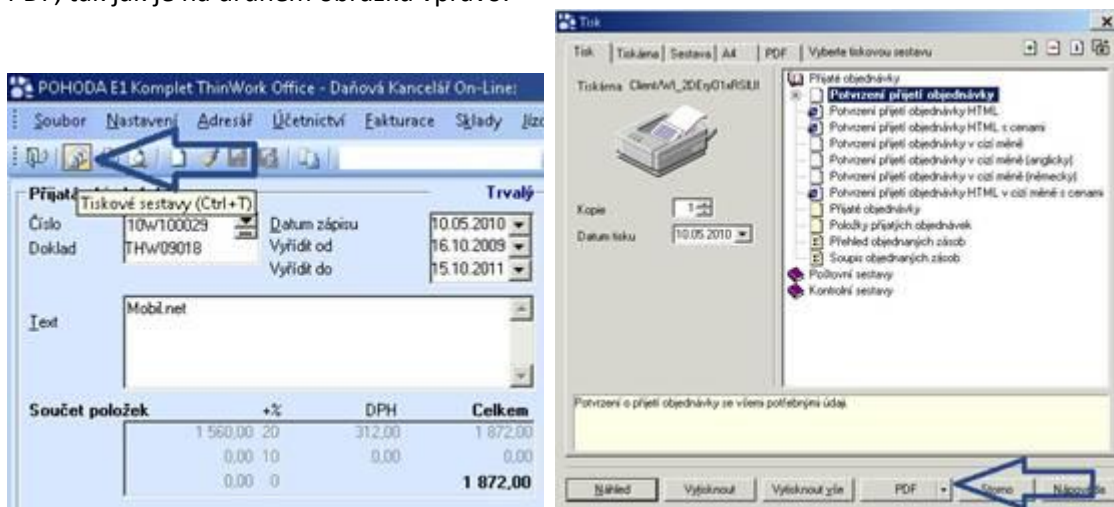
PDF), tak jak je na druhém obrázku vpravo.

POHODA E1 Komplet ThinWork Office - Daňová Kancelář On-Line:

Soubor Nastavení Adresář Účetnictví Fakturace Sklady Jízo

Přijat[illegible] Tiskové sestavy (Ctrl+T) Trvalý

Číslo 10W100029 Datum zápisu 10.05.2010

Doklad THW09018 Vyřídit od 16.10.2009

Vyřídit do 15.10.2011

Text Mobil.net

Součet položek +% DPH Celkem

1 560,00 20 312,00 1 872,00

0,00 10 0,00 0,00

0,00 0 1 872,00

Tisk

Tisk | Tiskárna | Sestava | A4 | PDF | Vyberte tiskovou sestavu

Tiskárna Client\W1_2DEry01xRSILII

Kopie 1

Datum tisku 10.05.2010

Přijaté objednávky
Potvrzení přijetí objednávky
Potvrzení přijetí objednávky HTML
Potvrzení přijetí objednávky HTML s cenami
Potvrzení přijetí objednávky v cizí měně
Potvrzení přijetí objednávky v cizí měně (anglicky)
Potvrzení přijetí objednávky v cizí měně (německy)
Potvrzení přijetí objednávky HTML v cizí měně s cenami
Přijaté objednávky
Položky přijatých objednávek
Přehled objednaných zásob
Soupis objednaných zásob
Položkové sestavy
Kontrolní sestavy

Potvrzení o přijetí objednávky se všemi potřebnými údaji.

Náhled Vytisknout Vytisknout vše PDF Storno Nápověda